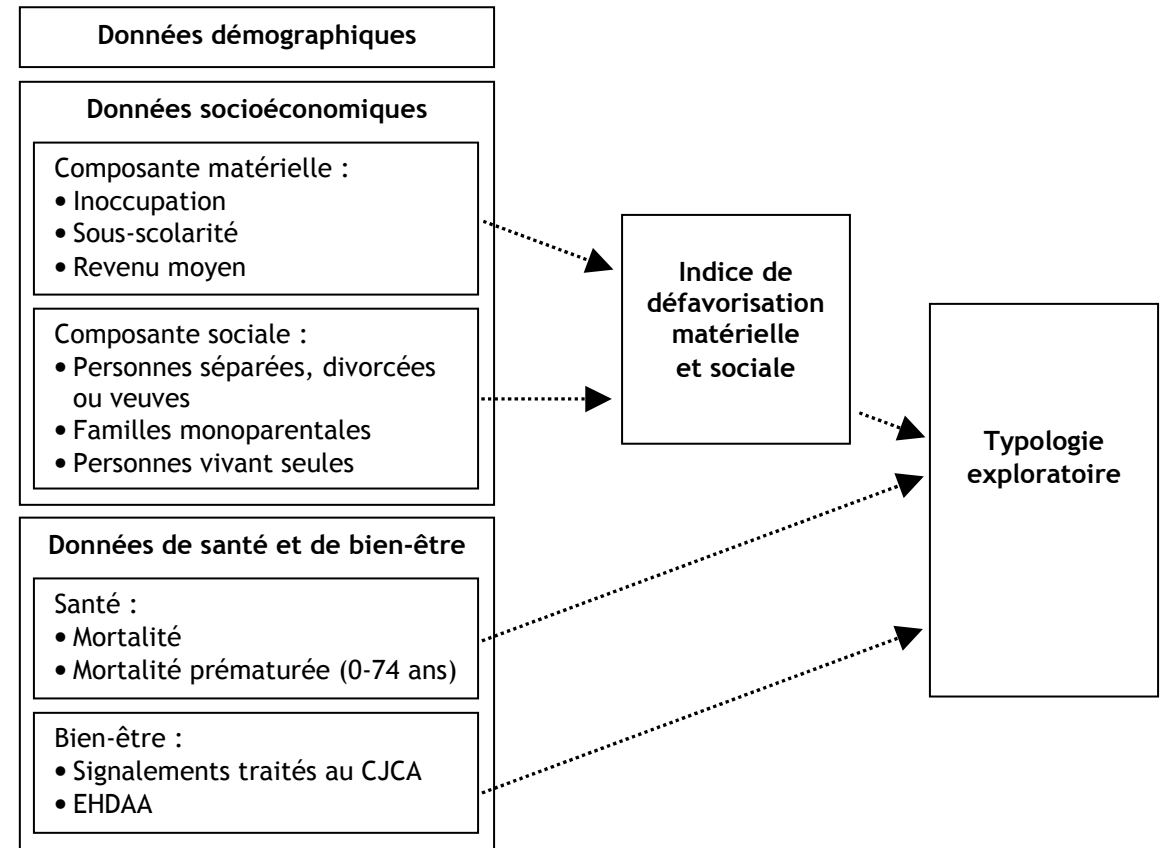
Données démographiques

Données socioéconomiques

Composante matérielle :
• Inoccupation
• Sous-scolarité
• Revenu moyen

Composante sociale :
• Personnes séparées, divorcées ou veuves
• Familles monoparentales
• Personnes vivant seules

Données de santé et de bien-être

Santé :
• Mortalité
• Mortalité prématurée (0-74 ans)

Bien-être :
• Signalements traités au CJCA
• EHDAA

Indice de défavorisation matérielle et sociale

Typologie exploratoire